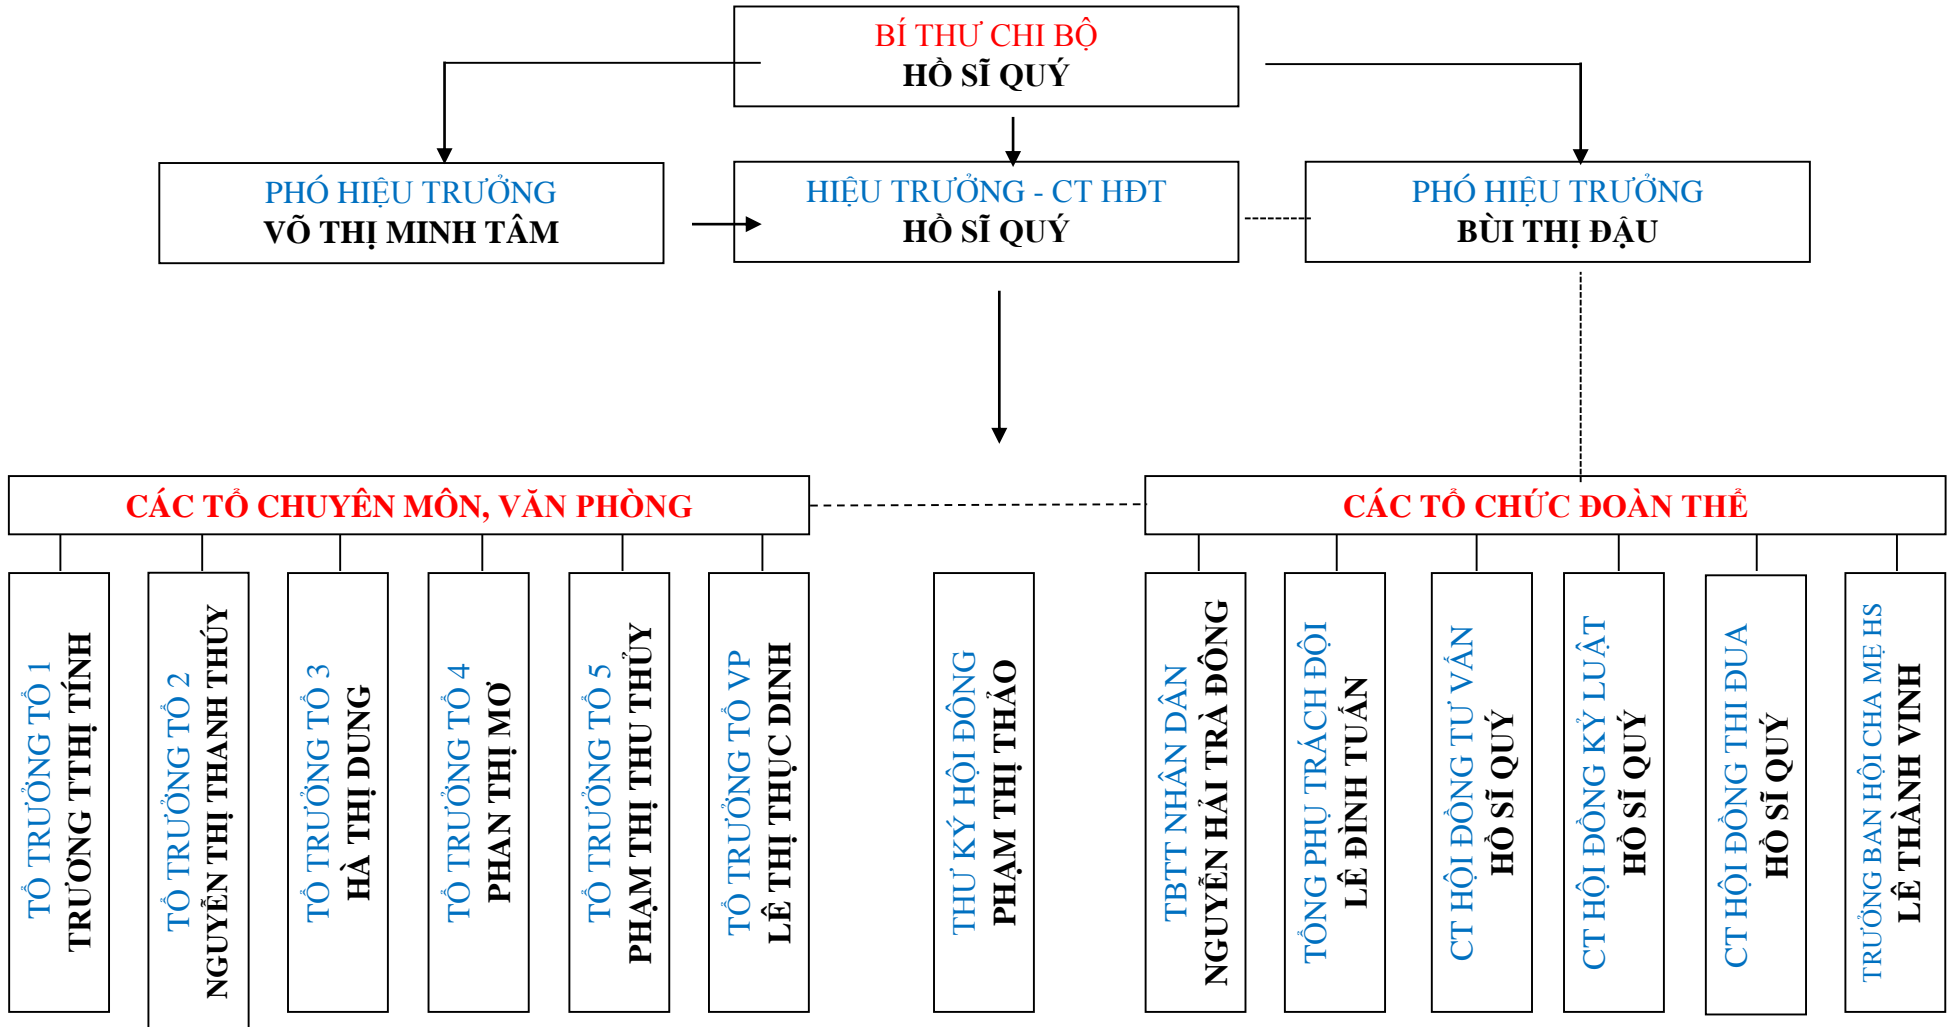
BÍ THƯ CHI BỘ
HỒ SĨ QUÝ

PHÓ HIỆU TRƯỞNG
VÕ THỊ MINH TÂM

HIỆU TRƯỞNG - CT HĐT
HỒ SĨ QUÝ

PHÓ HIỆU TRƯỞNG
BÙI THỊ ĐẬU

CÁC TỔ CHUYÊN MÔN, VĂN PHÒNG

CÁC TỔ CHỨC ĐOÀN THỂ

TỔ TRƯỞNG TỔ 1
TRƯƠNG TTHỊ TÍNH

TỔ TRƯỞNG TỔ 2
NGUYỄN THỊ THANH THỦY

TỔ TRƯỞNG TỔ 3
HÀ THỊ DUNG

TỔ TRƯỞNG TỔ 4
PHAN THỊ MƠ

TỔ TRƯỞNG TỔ 5
PHẠM THỊ THU THỦY

TỔ TRƯỞNG TỔ VP
LÊ THỊ THỤC DINH

THƯ KÝ HỘI ĐỒNG
PHẠM THỊ THẢO

TBTT NHÂN DÂN
NGUYỄN HẢI TRÀ ĐÔNG

TỔNG PHỤ TRÁCH ĐỘI
LÊ ĐÌNH TUẤN

CT HỘI ĐỒNG TƯ VẤN
HỒ SĨ QUÝ

CT HỘI ĐỒNG KỶ LUẬT
HỒ SĨ QUÝ

CT HỘI ĐỒNG THI ĐUA
HỒ SĨ QUÝ

TRƯỞNG BAN HỘI CHA MẸ HS
LÊ THÀNH VINH